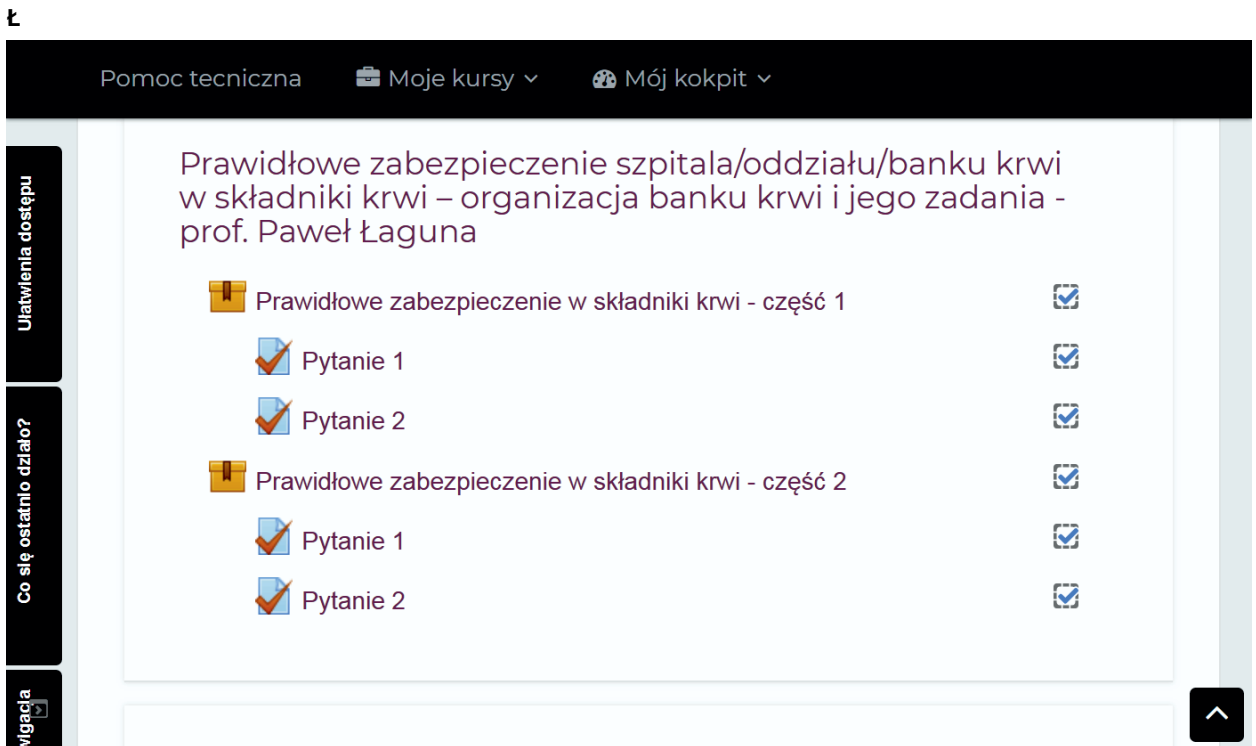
Ł

Pomoc tecniczna Moje kursy Mój kokpit

Ułatwienia dostępu

Co się ostatnio działo?

wigacja

Prawidłowe zabezpieczenie szpitala/oddziału/banku krwi w składniki krwi – organizacja banku krwi i jego zadania - prof. Paweł Łaguna

Prawidłowe zabezpieczenie w składniki krwi - część 1

Pytanie 1

Pytanie 2

Prawidłowe zabezpieczenie w składniki krwi - część 2

Pytanie 1

Pytanie 2